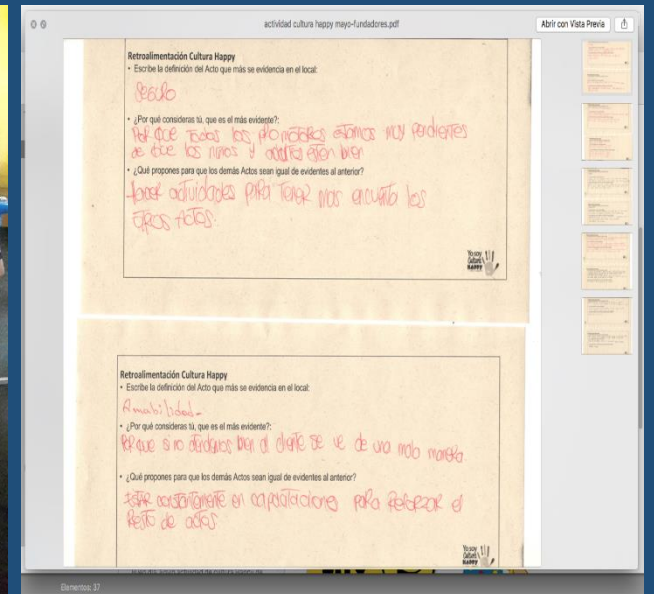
actividad cultura happy mayo-fundadores.pdf

Abrir con Vista Previa

Retroalimentación Cultura Happy
• Escribe la definición del Acto que más se evidencia en el local:

Seguro

• ¿Por qué consideras tú, que es el más evidente?:
Por que todos los promotores estamos muy pendientes de que los niños y adultos estén bien

• ¿Qué propones para que los demás Actos sean igual de evidentes al anterior?
Hacer actividades para tener más encuenta los otros actos.

Yo soy Cultura HAPPY

Retroalimentación Cultura Happy
• Escribe la definición del Acto que más se evidencia en el local:

Amabilidad.

• ¿Por qué consideras tú, que es el más evidente?:
Porque si no atendemos bien al cliente se ve de una mala manera

• ¿Qué propones para que los demás Actos sean igual de evidentes al anterior?
Estar constantemente en capacitaciones para reforzar el resto de actos

Yo soy Cultura HAPPY

Elementos: 37